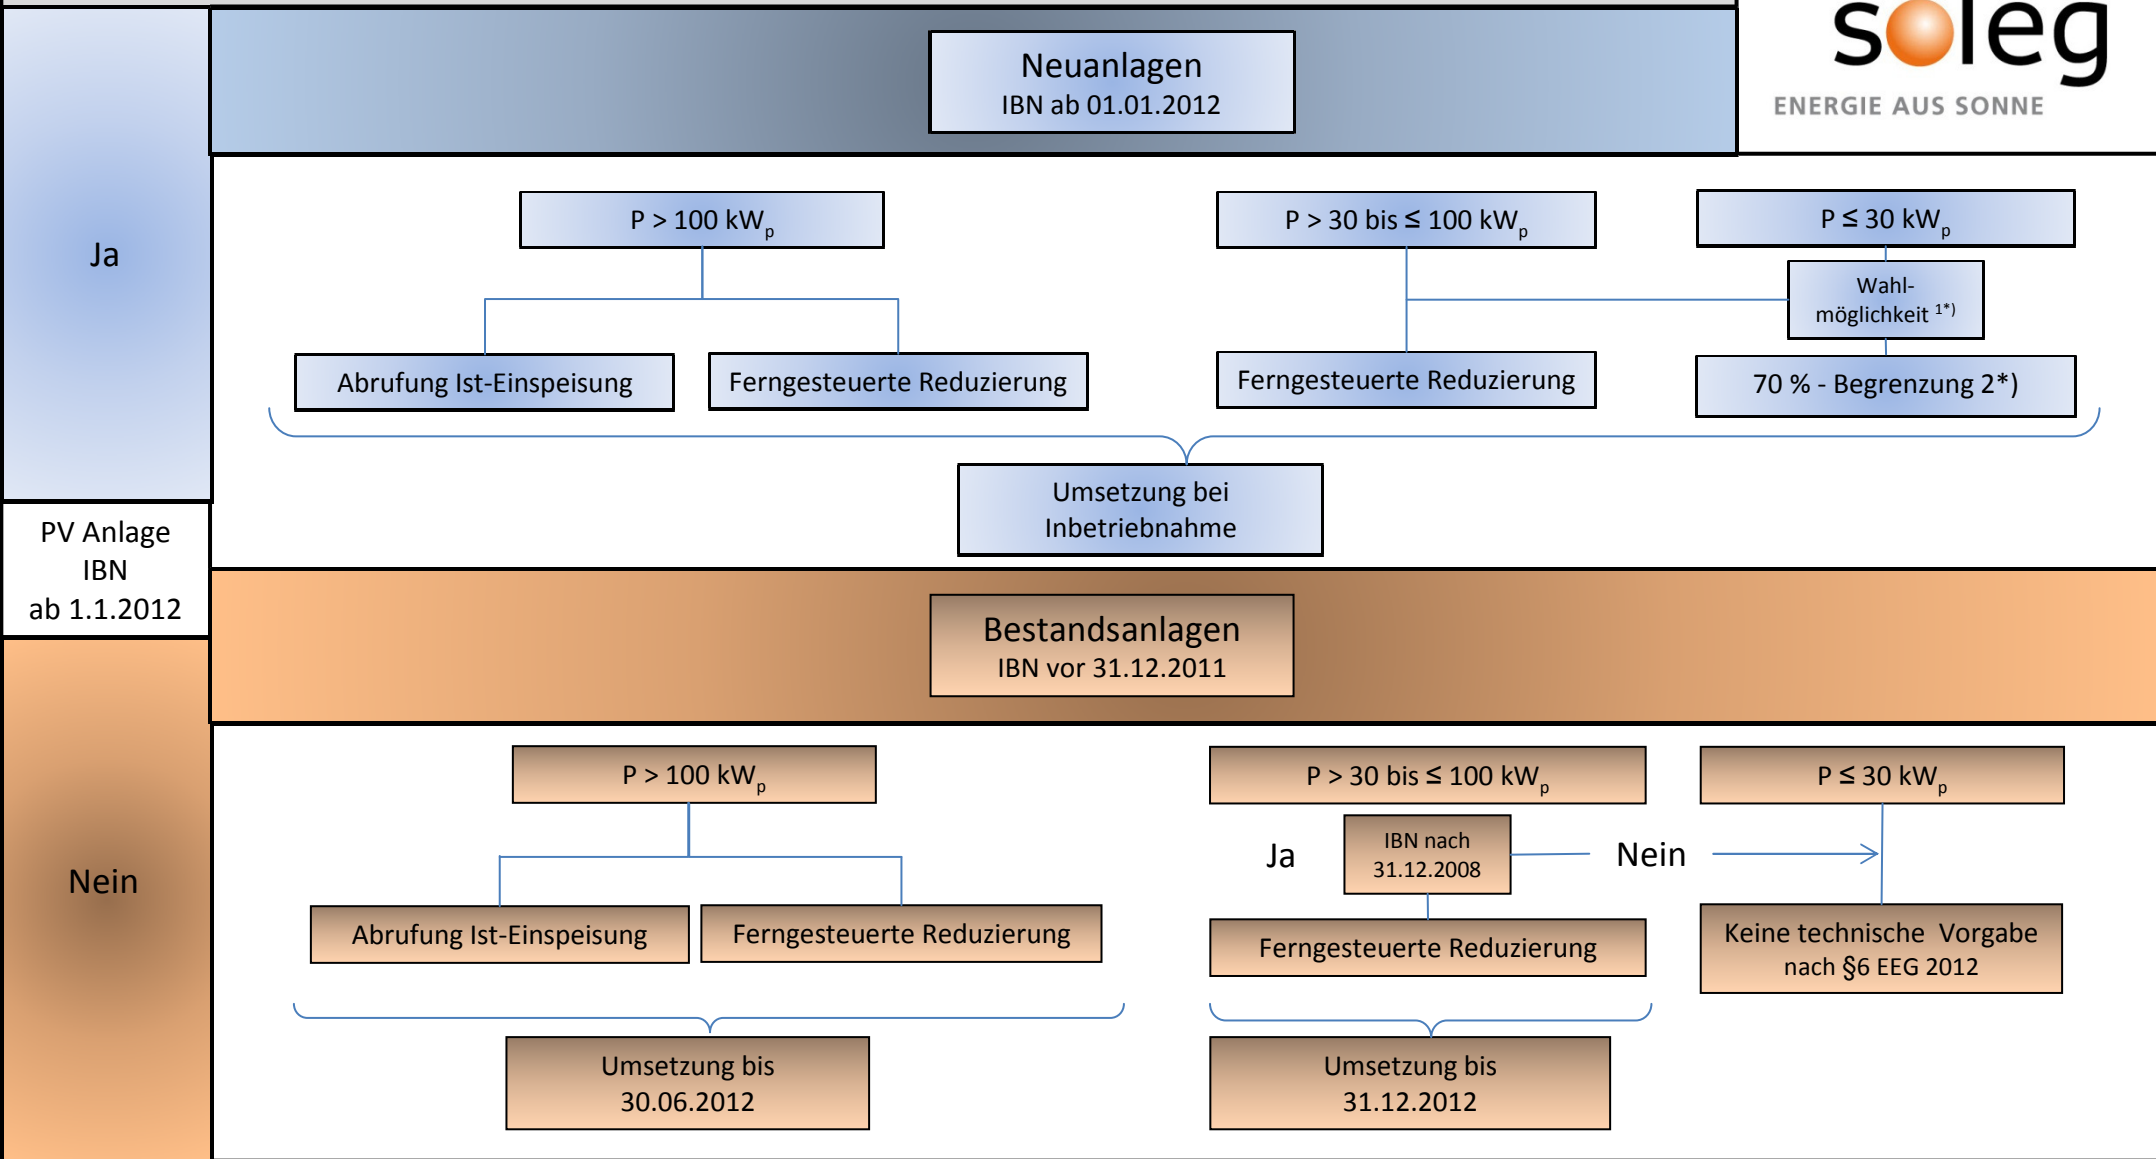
Neuanlagen
IBN ab 01.01.2012

soleg
ENERGIE AUS SONNE

Ja

$P > 100\ kW_p$

$P > 30$ bis $\leq 100\ kW_p$

$P \leq 30\ kW_p$

Wahl-möglichkeit $^{1*)}$

Abrufung Ist-Einspeisung

Ferngesteuerte Reduzierung

Ferngesteuerte Reduzierung

70 % - Begrenzung 2*)

Umsetzung bei Inbetriebnahme

PV Anlage
IBN
ab 1.1.2012

Bestandsanlagen
IBN vor 31.12.2011

Nein

$P > 100\ kW_p$

$P > 30$ bis $\leq 100\ kW_p$

$P \leq 30\ kW_p$

Ja

IBN nach 31.12.2008

Nein

Abrufung Ist-Einspeisung

Ferngesteuerte Reduzierung

Ferngesteuerte Reduzierung

Keine technische Vorgabe nach §6 EEG 2012

Umsetzung bis 30.06.2012

Umsetzung bis 31.12.2012